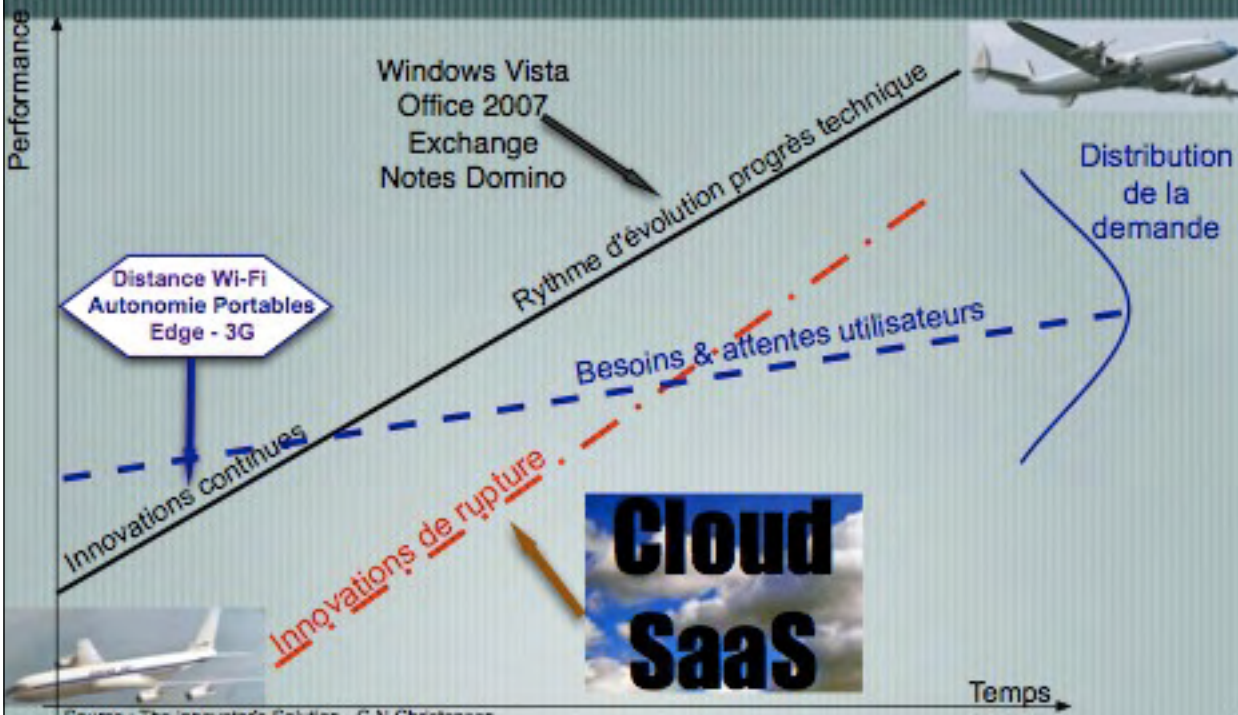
Performance

Windows Vista
Office 2007
Exchange
Notes Domino

Rythme d'évolution progrès technique

Distribution de la demande

Distance Wi-Fi
Autonomie Portables
Edge - 3G

Besoins & attentes utilisateurs

Innovations continues

Innovations de rupture

Cloud
SaaS

Temps

Source : The innovator's Solution - C.N Christensen